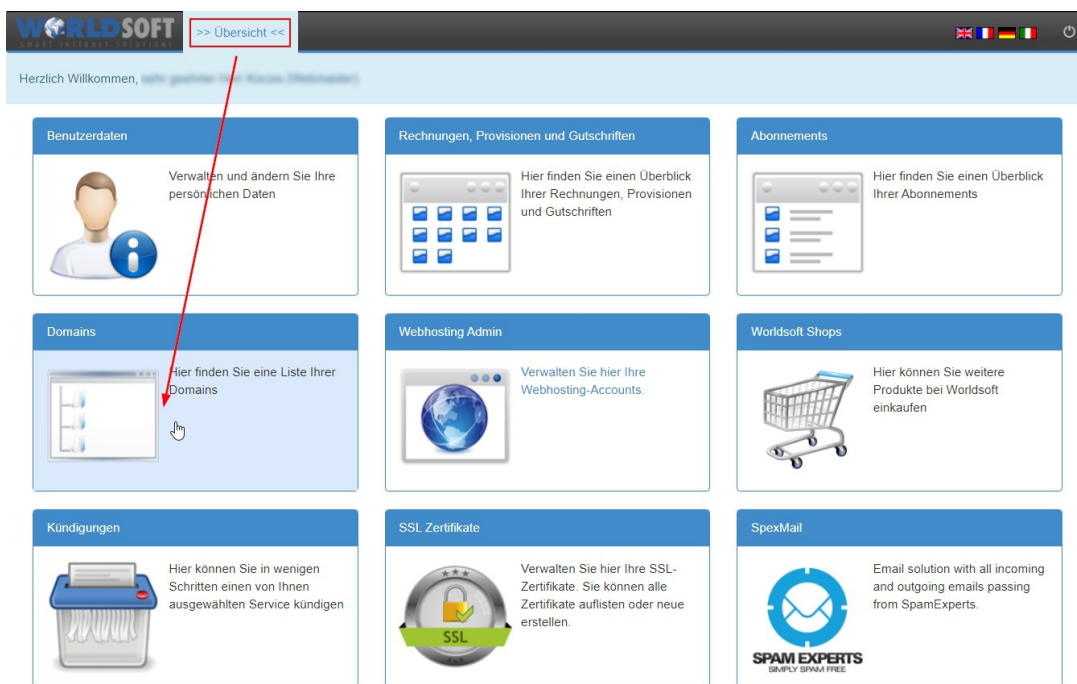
WORLDSOFT
SMART INTERNET SOLUTIONS

>> Übersicht <<

Herzlich Willkommen, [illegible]

Benutzerdaten

Verwalten und ändern Sie Ihre persönlichen Daten

Rechnungen, Provisionen und Gutschriften

Hier finden Sie einen Überblick Ihrer Rechnungen, Provisionen und Gutschriften

Abonnements

Hier finden Sie einen Überblick Ihrer Abonnements

Domains

Hier finden Sie eine Liste Ihrer Domains

Webhosting Admin

Verwalten Sie hier Ihre Webhosting-Accounts.

Worldsoft Shops

Hier können Sie weitere Produkte bei Worldsoft einkaufen

Kündigungen

Hier können Sie in wenigen Schritten einen von Ihnen ausgewählten Service kündigen

SSL Zertifikate

SSL

Verwalten Sie hier Ihre SSL-Zertifikate. Sie können alle Zertifikate auflisten oder neue erstellen.

SpexMail

SPAM EXPERTS
SIMPLY SPAM FREE

Email solution with all incoming and outgoing emails passing from SpamExperts.